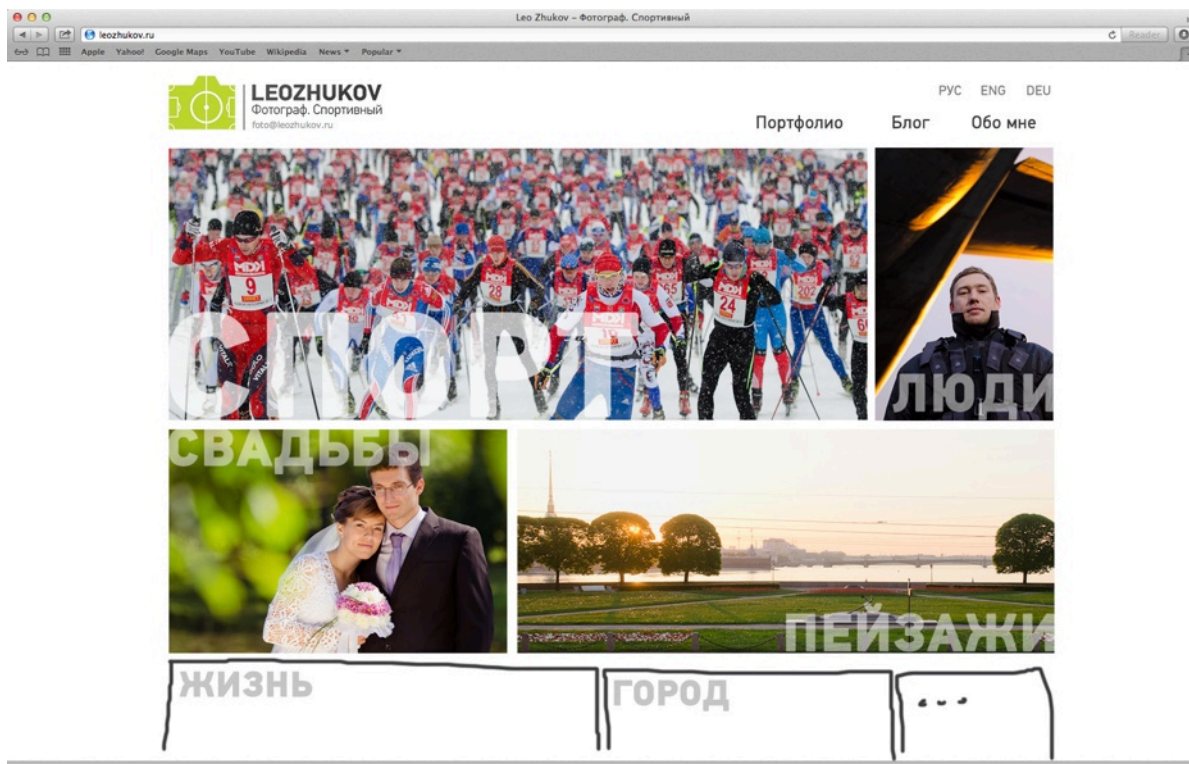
Leo Zhukov – Фотограф. Спортивный

leozhukov.ru

Reader

Apple Yahoo! Google Maps YouTube Wikipedia News Popular

LEOZHUKOV
Фотограф. Спортивный
foto@leozhukov.ru

РУС ENG DEU

Портфолио Блог Обо мне

9 28 24 202 65

СПОРТ

ЛЮДИ

СВАДЬБЫ

ПЕЙЗАЖИ

ЖИЗНЬ

ГОРОД

...